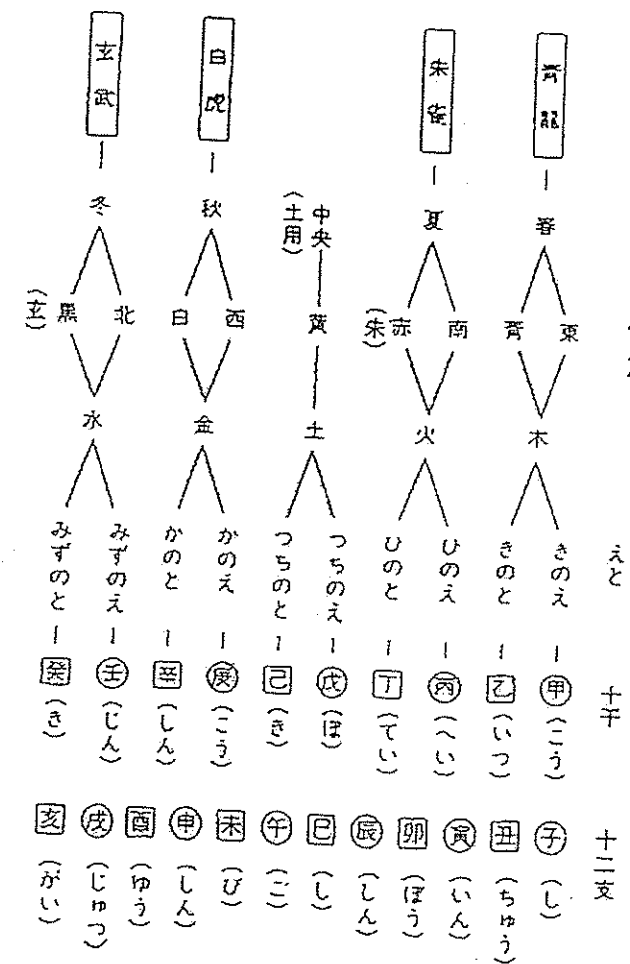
青龍 — 春 — 東 青 — 木 — きのえ — 甲（こう） きのと — 乙（いつ）

朱雀 — 夏 — 南 赤（朱） — 火 — ひのえ — 丙（へい） ひのと — 丁（てい）

中央（土用） — 黄 — 土 — つちのえ — 戊（ぼ） つちのと — 己（き）

白虎 — 秋 — 西 白 — 金 — かのえ — 庚（こう） かのと — 辛（しん）

玄武 — 冬 — 北 黒（玄） — 水 — みずのえ — 壬（じん） みずのと — 癸（き）

えと

十干

十二支

子（し） 丑（ちゅう） 寅（いん） 卯（ぼう） 辰（しん） 巳（し） 午（ご） 未（び） 申（しん） 酉（ゆう） 戌（じゅつ） 亥（がい）